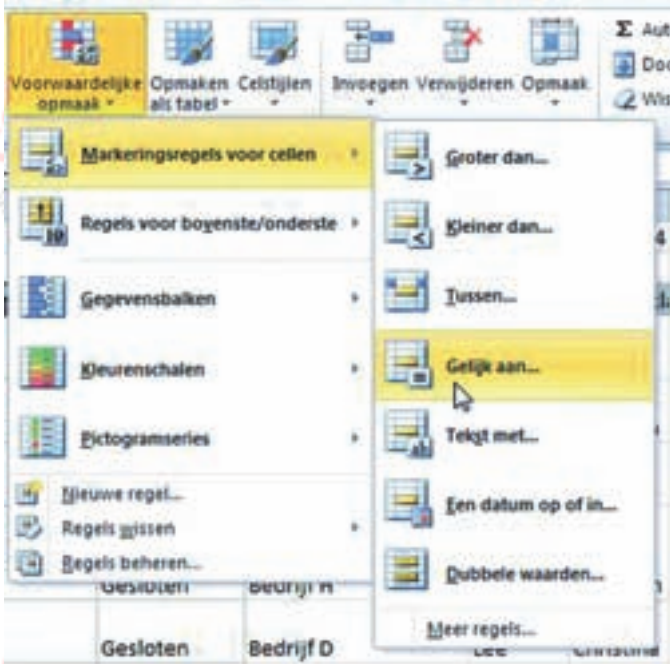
Voorwaardelijke opmaak
Opmaken als tabel
Celstijlen
Invoegen
Verwijderen
Opmaak
Σ Aut
Doc
Wis

Markeringsregels voor cellen
Regels voor bovenste/onderste
Gegevensbalken
Kleurenschalen
Pictogramseries
Nieuwe regel...
Regels wissen
Regels beheren...

Groter dan...
Kleiner dan...
Tussen...
Gelijk aan...
Tekst met...
Een datum op of in...
Dubbele waarden...
Meer regels...

Gesloten
Bedrijf H
Gesloten
Bedrijf D
Lee
Christina